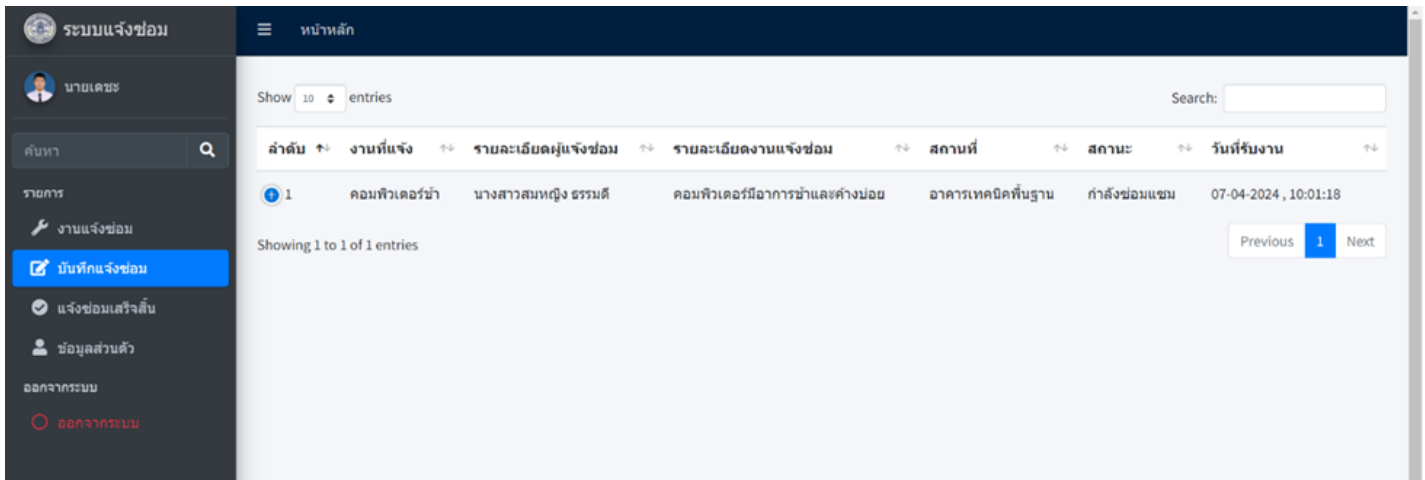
ระบบแจ้งซ่อม

หน้าหลัก

นายเดชะ

ค้นหา

รายการ

งานแจ้งซ่อม

บันทึกแจ้งซ่อม

แจ้งซ่อมเสร็จสิ้น

ข้อมูลส่วนตัว

ออกจากระบบ

ออกจากระบบ

Show 10 entries

Search:

| ลำดับ | งานที่แจ้ง | รายละเอียดผู้แจ้งซ่อม | รายละเอียดงานแจ้งซ่อม | สถานที่ | สถานะ | วันที่รับงาน |
|---|---|---|---|---|---|---|
| 1 | คอมพิวเตอร์ช้า | นางสาวสมหญิง ธรรมดี | คอมพิวเตอร์มีอาการช้าและค้างบ่อย | อาคารเทคนิคพื้นฐาน | กำลังซ่อมแซม | 07-04-2024 , 10:01:18 |

Showing 1 to 1 of 1 entries

Previous 1 Next